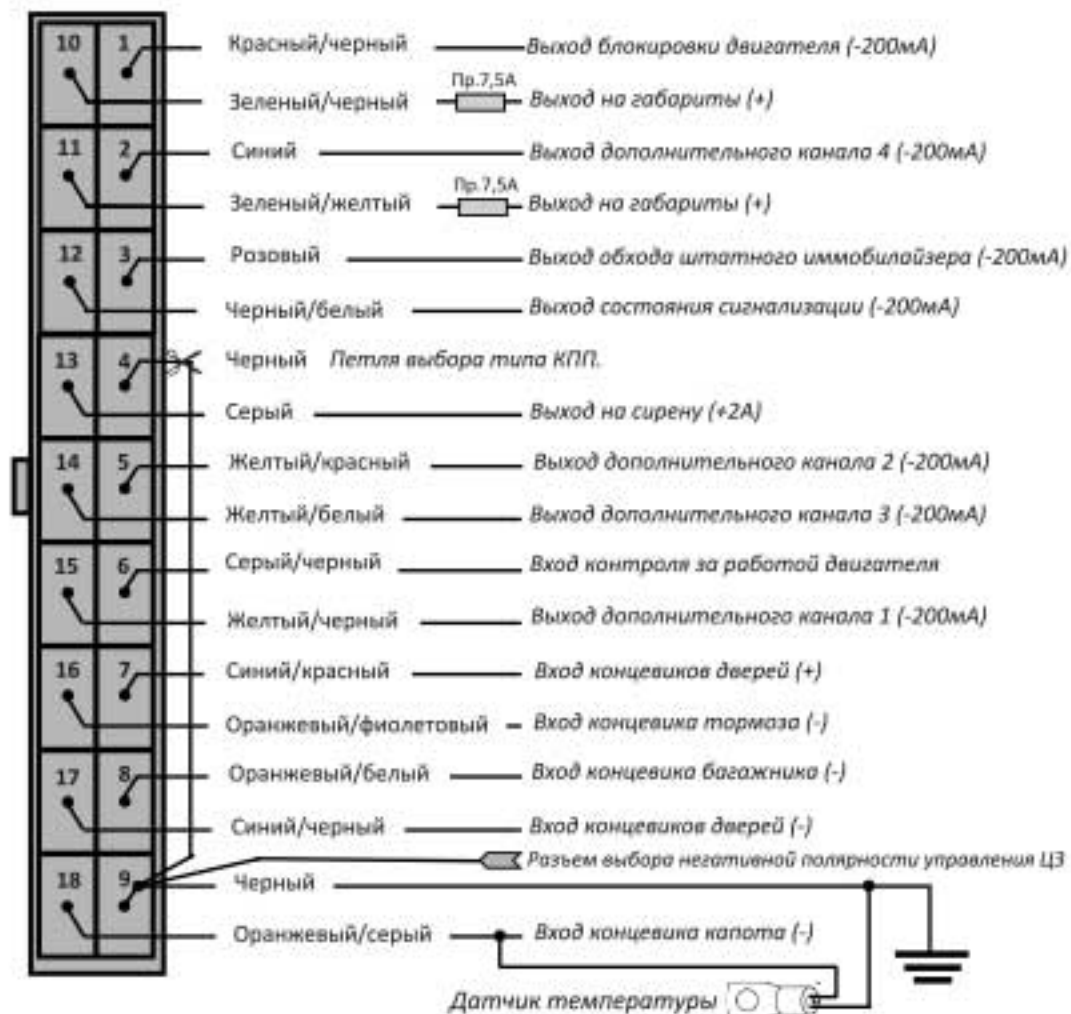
10 1 Красный/черный Выход блокировки двигателя (-200мА)

Пр.7,5А
Зеленый/черный Выход на габариты (+)

11 2 Синий Выход дополнительного канала 4 (-200мА)

Пр.7,5А
Зеленый/желтый Выход на габариты (+)

12 3 Розовый Выход обхода штатного иммобилайзера (-200мА)

Черный/белый Выход состояния сигнализации (-200мА)

13 4 Черный Петля выбора типа КПП.

Серый Выход на сирену (+2А)

14 5 Желтый/красный Выход дополнительного канала 2 (-200мА)

Желтый/белый Выход дополнительного канала 3 (-200мА)

15 6 Серый/черный Вход контроля за работой двигателя

Желтый/черный Выход дополнительного канала 1 (-200мА)

16 7 Синий/красный Вход концевиков дверей (+)

Оранжевый/фиолетовый Вход концевика тормоза (-)

17 8 Оранжевый/белый Вход концевика багажника (-)

Синий/черный Вход концевиков дверей (-)

Разъем выбора негативной полярности управления ЦЗ

18 9 Черный

Оранжевый/серый Вход концевика капота (-)

Датчик температуры